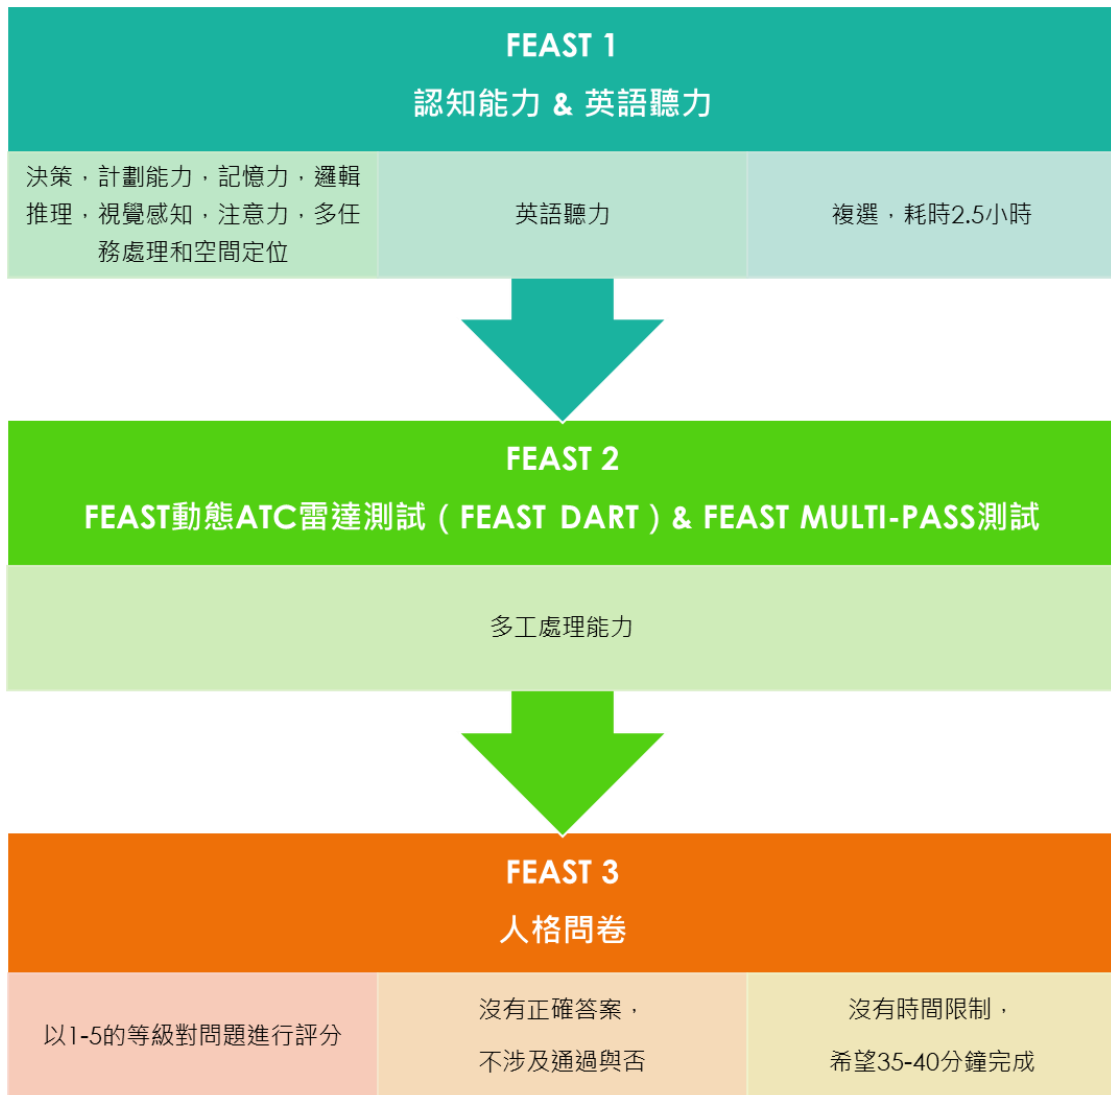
FEAST 1
認知能力 & 英語聽力

| 決策，計劃能力，記憶力，邏輯推理，視覺感知，注意力，多任務處理和空間定位 | 英語聽力 | 複選，耗時2.5小時 |
|---|---|---|

FEAST 2
FEAST動態ATC雷達測試（FEAST DART）& FEAST MULTI-PASS測試

多工處理能力

FEAST 3
人格問卷

| 以1-5的等級對問題進行評分 | 沒有正確答案，不涉及通過與否 | 沒有時間限制，希望35-40分鐘完成 |
|---|---|---|